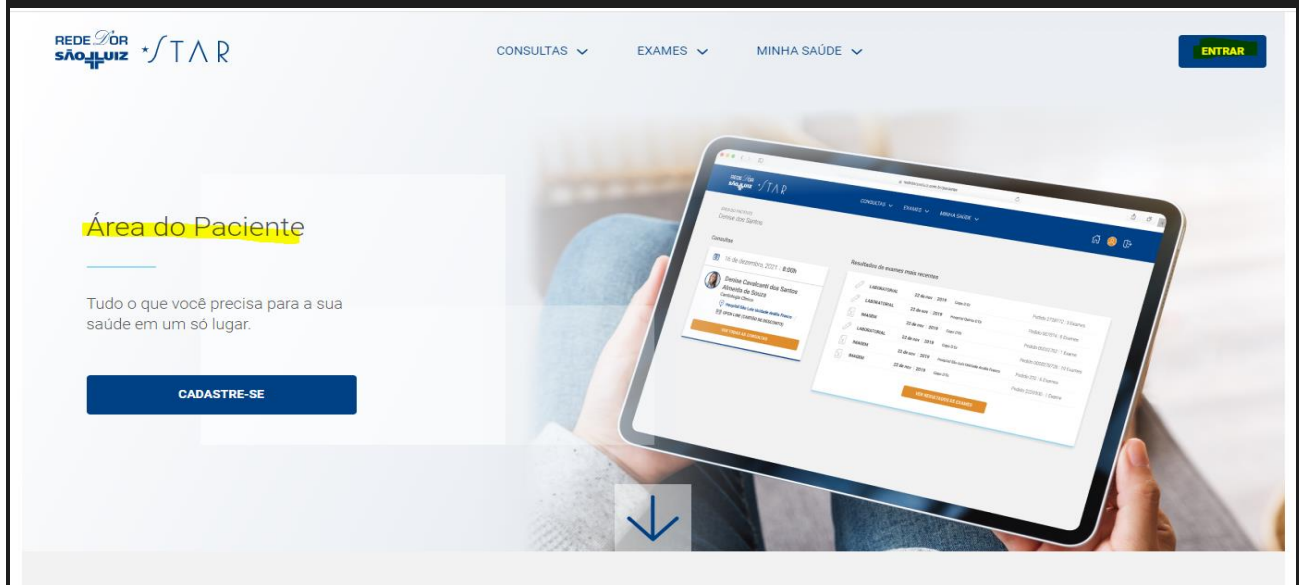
REDE D'OR SÃO LUIZ STAR

CONSULTAS EXAMES MINHA SAÚDE

ENTRAR

Área do Paciente

Tudo o que você precisa para a sua saúde em um só lugar.

CADASTRE-SE

REDE D'OR SÃO LUIZ STAR

CONSULTAS EXAMES MINHA SAÚDE

Denise dos Santos

Consultas

16 de dezembro, 2021 | 8:00h

Denise Cavalcanti dos Santos Almeida de Souza

Cardiologia Clínica

Resultados de exames mais recentes

LABORATORIAL

LABORATORIAL

IMAGEM

LABORATORIAL

IMAGEM

IMAGEM

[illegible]

VER RESULTADOS DE EXAMES